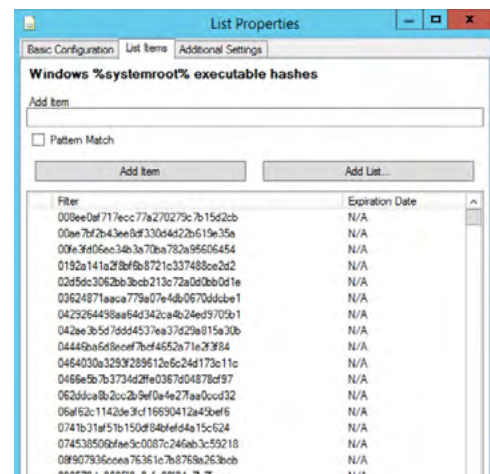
List Properties

Basic Configuration | List Items | Additional Settings

Windows %systemroot% executable hashes

Add Item

Pattern Match

Add Item | Add List...

| Filter | Expiration Date |
|---|---|
| 008ee0af717ecc77a270279c7b15d2cb | N/A |
| 00ae7bf2b43ee8df330d4d22b619e35a | N/A |
| 00fe3fd06ec34b3a70ba782a95606454 | N/A |
| 0192a141a2f8bf6b8721c337488ce2d2 | N/A |
| 02d5dc3062bb3bcb213c72a0d0bb0d1e | N/A |
| 03624871aaca779a07e4db0670ddcbe1 | N/A |
| 0429264498aa64d342ca4b24ed9705b1 | N/A |
| 042ae3b5d7ddd4537ea37d29a815a30b | N/A |
| 04445ba6d8ecef7bcf4652a71e2f3f84 | N/A |
| 0464030a3293f289612e6c24d173c11c | N/A |
| 0466e5b7b3734d2ffe0367d04878cf97 | N/A |
| 062ddca8b2cc2b9ef0a4e27faa0ccd32 | N/A |
| 06af62c1142de3fcf16690412a45bef6 | N/A |
| 0741b31af51b150df84bfefd4a15c624 | N/A |
| 07453850 6bfae9c0087c246ab3c59218 | N/A |
| 08f907936ceea76361c7b8769a263bcb | N/A |
| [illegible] | N/A |